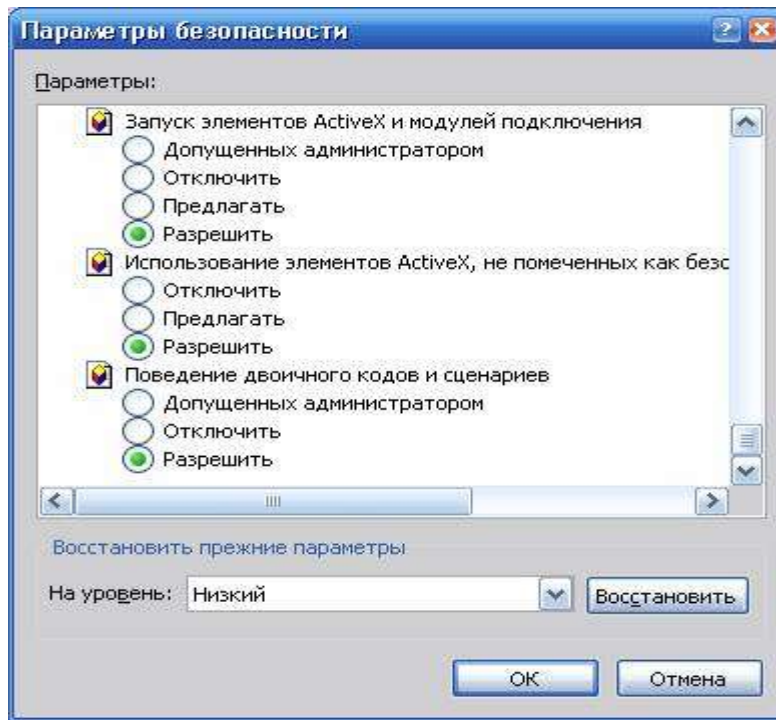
Параметры безопасности

Параметры:

Запуск элементов ActiveX и модулей подключения
Допущенных администратором
Отключить
Предлагать
Разрешить
Использование элементов ActiveX, не помеченных как безс
Отключить
Предлагать
Разрешить
Поведение двоичного кодов и сценариев
Допущенных администратором
Отключить
Разрешить

Восстановить прежние параметры

На уровень: Низкий
Восстановить

OK
Отмена